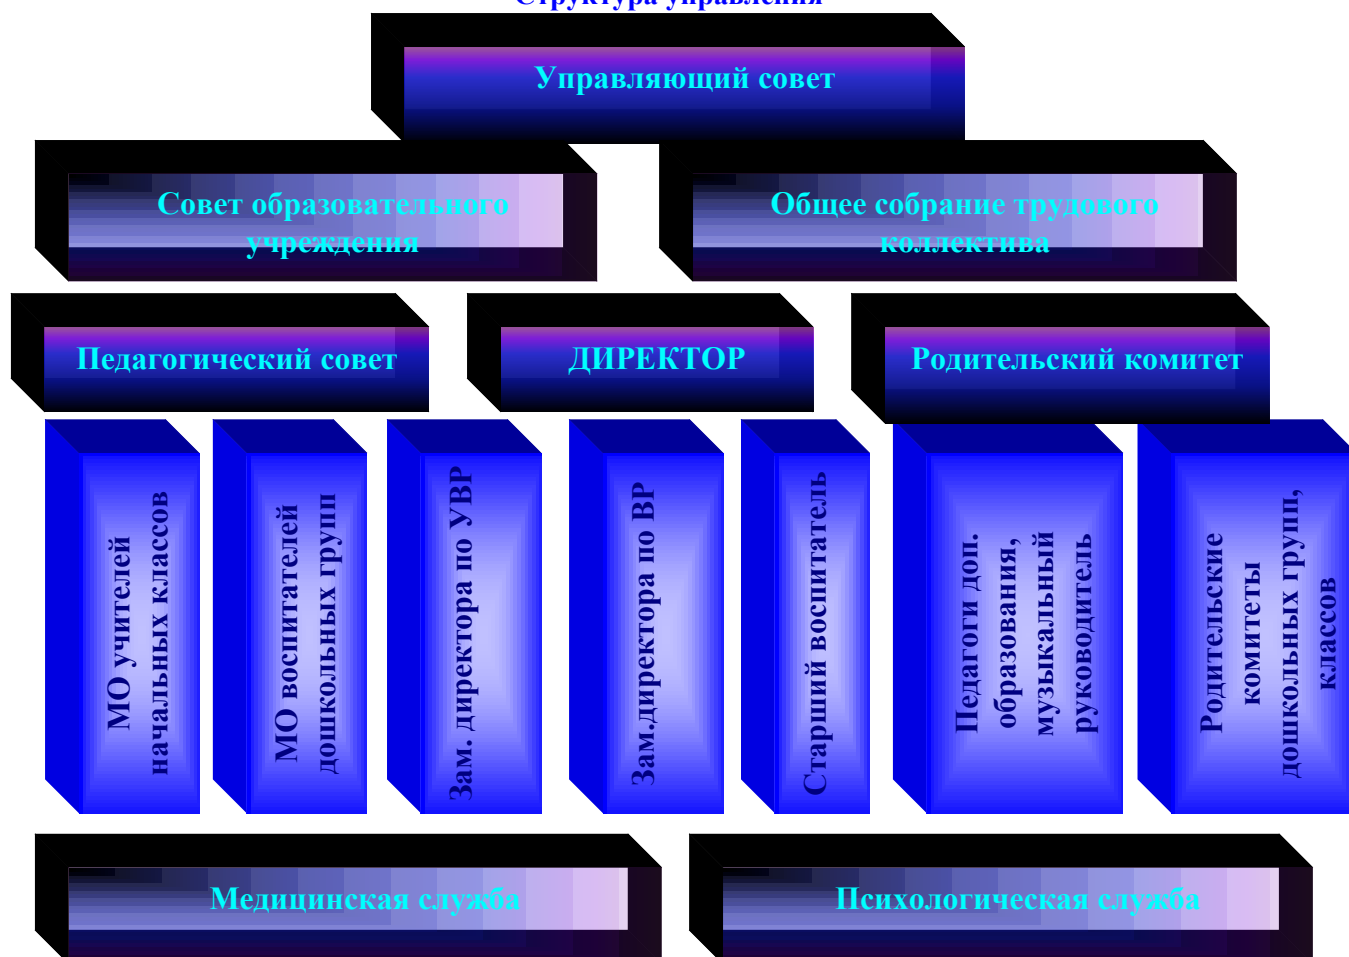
Структура управления

Управляющий совет

Совет образовательного учреждения

Общее собрание трудового коллектива

Педагогический совет

ДИРЕКТОР

Родительский комитет

МО учителей начальных классов

МО воспитателей дошкольных групп

Зам. директора по УВР

Зам.директора по ВР

Старший воспитатель

Педагоги доп. образования, музыкальный руководитель

Родительские комитеты дошкольных групп, классов

Медицинская служба

Психологическая служба